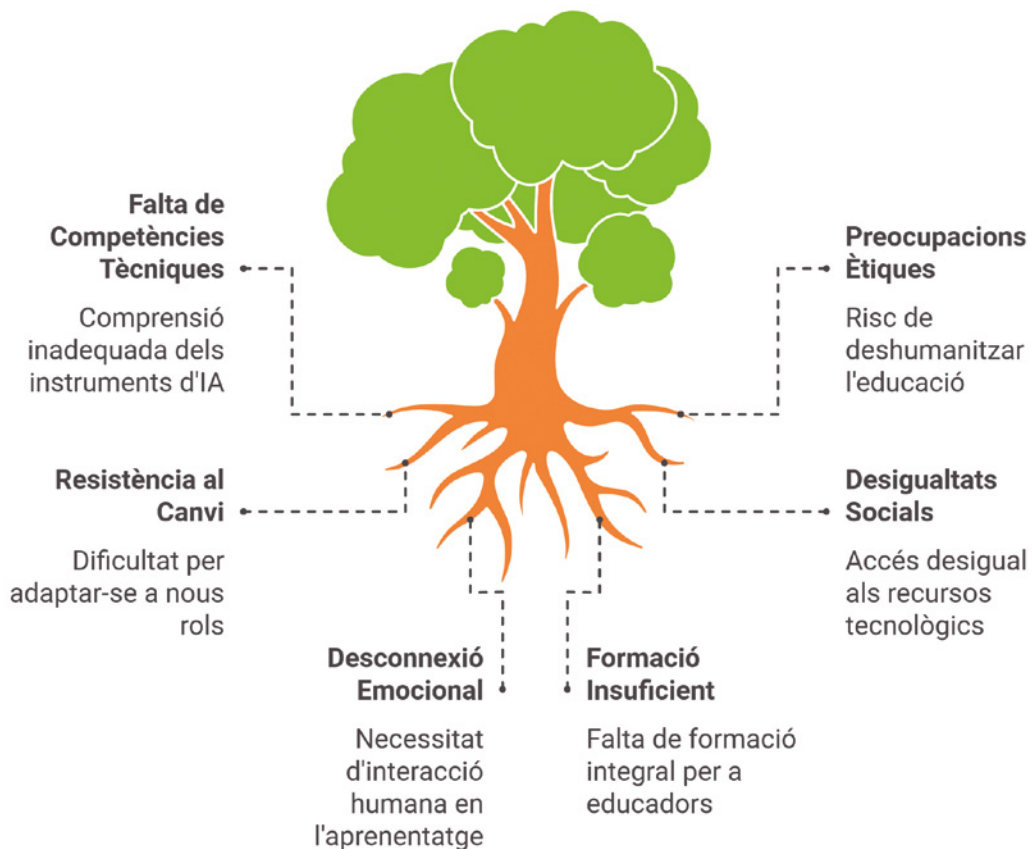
**Falta de Competències Tècniques**

Comprensió inadequada dels instruments d'IA

**Preocupacions Ètiques**

Risc de deshumanitzar l'educació

**Resistència al Canvi**

Dificultat per adaptar-se a nous rols

**Desigualtats Socials**

Accés desigual als recursos tecnològics

**Desconnexió Emocional**

Necessitat d'interacció humana en l'aprenentatge

**Formació Insuficient**

Falta de formació integral per a educadors